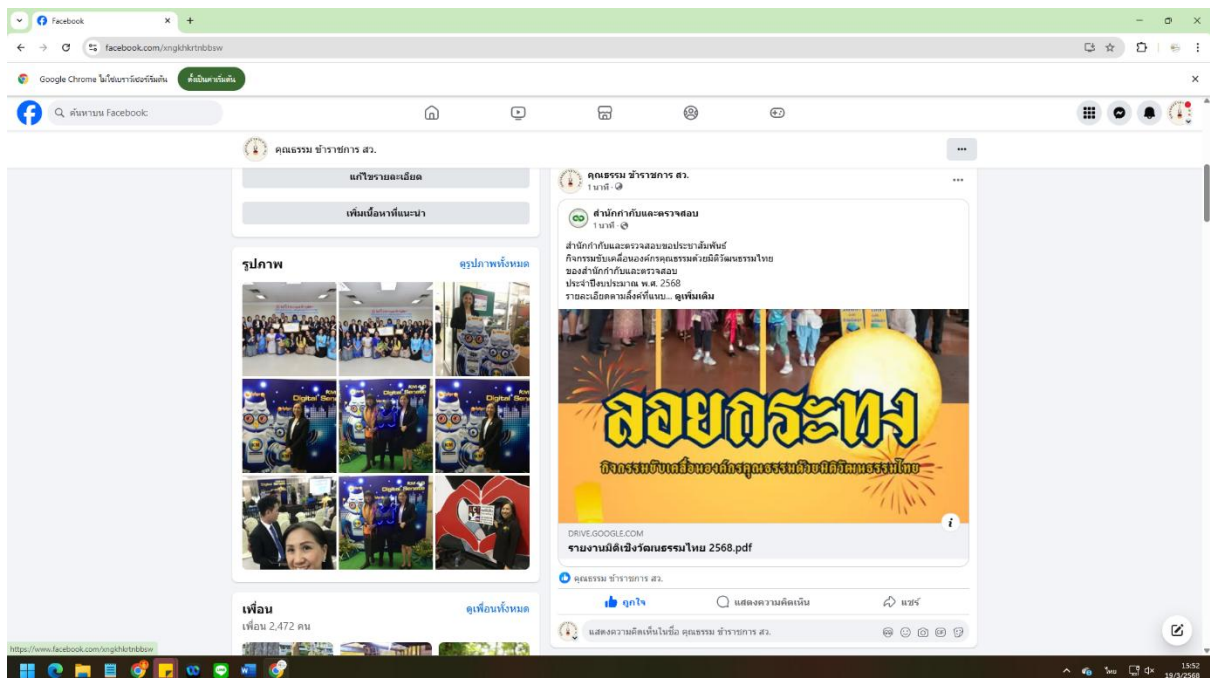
Facebook
facebook.com/xngkhkrtnbbsw
Google Chrome ไม่ใช่เบราว์เซอร์เริ่มต้น
ตั้งเป็นค่าเริ่มต้น
ค้นหาบน Facebook
คุณธรรม ข้าราชการ สว.
แก้ไขรายละเอียด
เพิ่มเนื้อหาที่แนะนำ
รูปภาพ
ดูรูปภาพทั้งหมด
เพื่อน
ดูเพื่อนทั้งหมด
เพื่อน 2,472 คน
คุณธรรม ข้าราชการ สว.
1 นาที
สำนักกำกับและตรวจสอบ
1 นาที
สำนักกำกับและตรวจสอบขอประชาสัมพันธ์
กิจกรรมขับเคลื่อนองค์กรคุณธรรมด้วยมิติวัฒนธรรมไทย
ของสำนักกำกับและตรวจสอบ
ประจำปีงบประมาณ พ.ศ. 2568
รายละเอียดตามลิ้งค์ที่แนบ... ดูเพิ่มเติม
ลอยกระทง
กิจกรรมขับเคลื่อนองค์กรคุณธรรมด้วยมิติวัฒนธรรมไทย
DRIVE.GOOGLE.COM
รายงานมิติเชิงวัฒนธรรมไทย 2568.pdf
คุณธรรม ข้าราชการ สว.
ถูกใจ
แสดงความคิดเห็น
แชร์
แสดงความคิดเห็นในชื่อ คุณธรรม ข้าราชการ สว.
https://www.facebook.com/xngkhkrtnbbsw
ไทย
15:52
19/3/2568